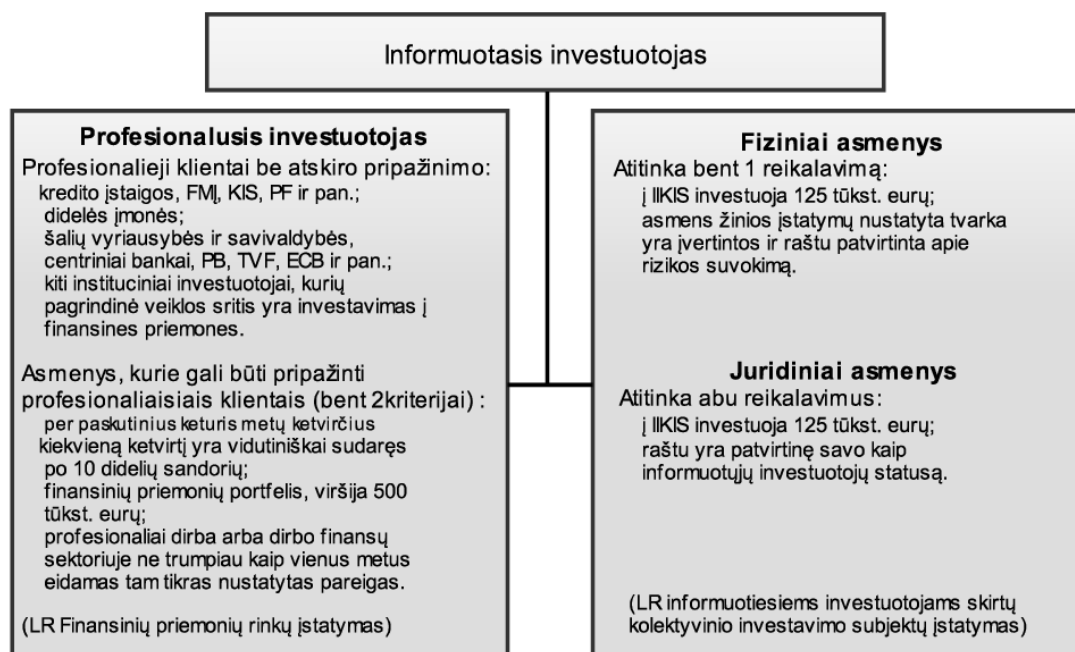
Informuotasis investuotojas

Profesionalusis investuotojas

Profesionalieji klientai be atskiro pripažinimo:
kredito įstaigos, FMĮ, KIS, PF ir pan.;
didelės įmonės;
šalių vyriausybės ir savivaldybės, centriniai bankai, PB, TVF, ECB ir pan.;
kiti instituciniai investuotojai, kurių pagrindinė veiklos sritis yra investavimas į finansines priemones.

Asmenys, kurie gali būti pripažinti profesionaliaisiais klientais (bent 2kriterijai) :
per paskutinius keturis metų ketvirčius kiekvieną ketvirtį yra vidutiniškai sudaręs po 10 didelių sandorių;
finansinių priemonių portfelis, viršija 500 tūkst. eurų;
profesionaliai dirba arba dirbo finansų sektoriuje ne trumpiau kaip vienus metus eidamas tam tikras nustatytas pareigas.

(LR Finansinių priemonių rinkų įstatymas)

Fiziniai asmenys

Atitinka bent 1 reikalavimą:
į IIKIS investuoja 125 tūkst. eurų;
asmens žinios įstatymų nustatyta tvarka yra įvertintos ir raštu patvirtinta apie rizikos suvokimą.

Juridiniai asmenys

Atitinka abu reikalavimus:
į IIKIS investuoja 125 tūkst. eurų;
raštu yra patvirtinę savo kaip informuotųjų investuotojų statusą.

(LR informuotiesiems investuotojams skirtų kolektyvinio investavimo subjektų įstatymas)